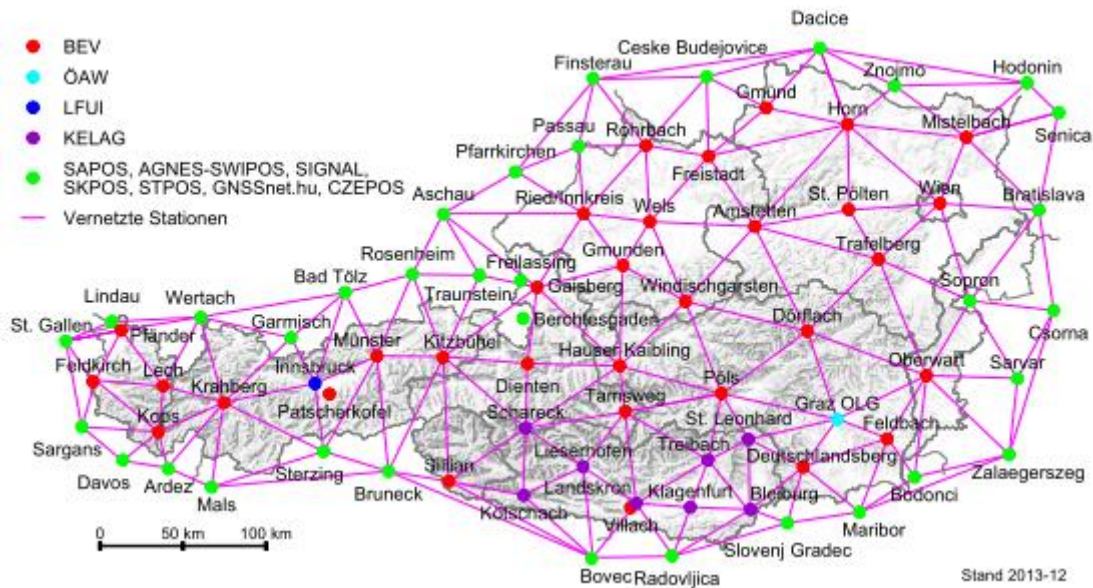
BEV
ÖAW
LFUI
KELAG
SAPOS, AGNES-SWIPOS, SIGNAL, SKPOS, STPOS, GNSSnet.hu, CZEPOS
Vernetzte Stationen

Dacice
Ceske Budejovice
Finsterau
Znojmo
Hodonin
Gmünd
Horn
Mistelbach
Senica
Passau
Rohrbach
Pfarrkirchen
Freistadt
Aschau
Ried/Innkreis
Wels
St. Pölten
Wien
Bratislava
Amstetten
Gmunden
Trafelberg
Rosenheim
Freilassing
Bad Tölz
Traunstein
Gaisberg
Windischgarsten
Sopron
Lindau
Wertach
St. Gallen
Pfänder
Garmisch
Berchtesgaden
Dörflach
Csorna
Münster
Kitzbühel
Hauser Kaibling
Feldkirch
Lech
Innsbruck
Oberwart
Sarvar
Krahberg
Dienten
Pöls
Patscherkofel
Tamsweg
Kops
Schareck
St. Leonhard
Graz OLG
Feldbach
Sargans
Liesenhofen
Treibach
Deutschlandsberg
Davos
Ardez
Sterzing
Sillian
Zalaegerszeg
Bruneck
Landskron
Klagenfurt
Bleiburg
Bodonci
Mals
Kötschach
Villach
Maribor
Slovenj Gradec
0
50 km
100 km
Bovec
Radovljica
Stand 2013-12